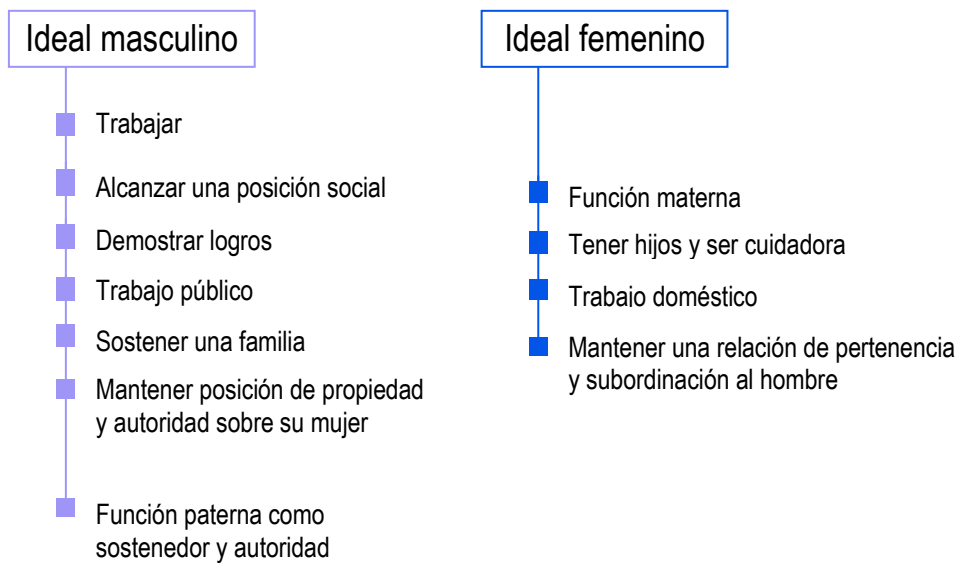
Ideal masculino

Trabajar

Alcanzar una posición social

Demostrar logros

Trabajo público

Sostener una familia

Mantener posición de propiedad y autoridad sobre su mujer

Función paterna como sostenedor y autoridad

Ideal femenino

Función materna

Tener hijos y ser cuidadora

Trabajo doméstico

Mantener una relación de pertenencia y subordinación al hombre